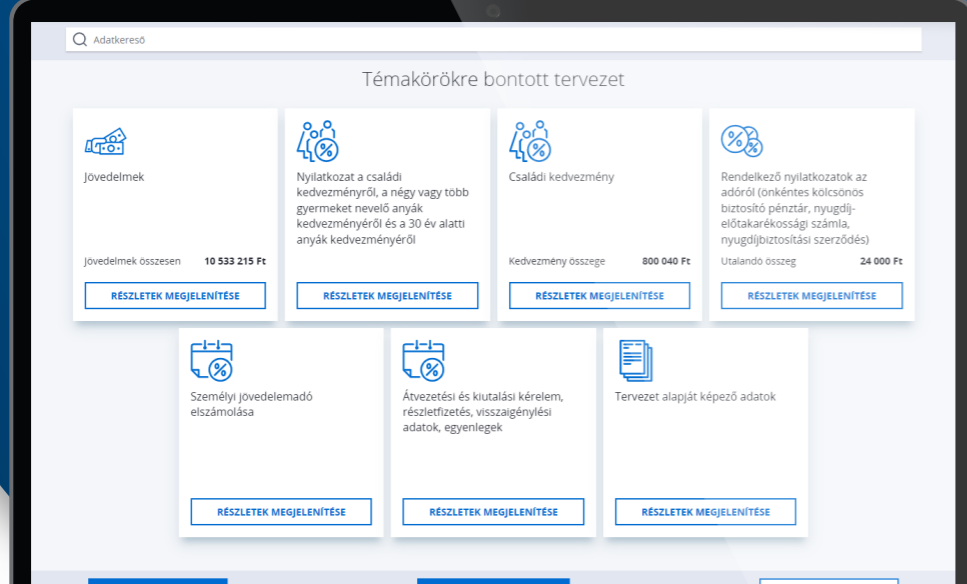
Adatkereső

Témakörökre bontott tervezet

Jövedelmek

Jövedelmek összesen 10 533 215 Ft

RÉSZLETEK MEGJELENÍTÉSE

Nyilatkozat a családi kedvezményről, a négy vagy több gyermeket nevelő anyák kedvezményéről és a 30 év alatti anyák kedvezményéről

RÉSZLETEK MEGJELENÍTÉSE

Családi kedvezmény

Kedvezmény összege 800 040 Ft

RÉSZLETEK MEGJELENÍTÉSE

Rendelkező nyilatkozatok az adóról (önkéntes kölcsönös biztosító pénztár, nyugdíj-előtakarékossági számla, nyugdíjbiztosítási szerződés)

Utalandó összeg 24 000 Ft

RÉSZLETEK MEGJELENÍTÉSE

Személyi jövedelemadó elszámolása

RÉSZLETEK MEGJELENÍTÉSE

Átvezetési és kiutalási kérelem, részletfizetés, visszaigénylési adatok, egyenlegek

RÉSZLETEK MEGJELENÍTÉSE

Tervezet alapját képező adatok

RÉSZLETEK MEGJELENÍTÉSE